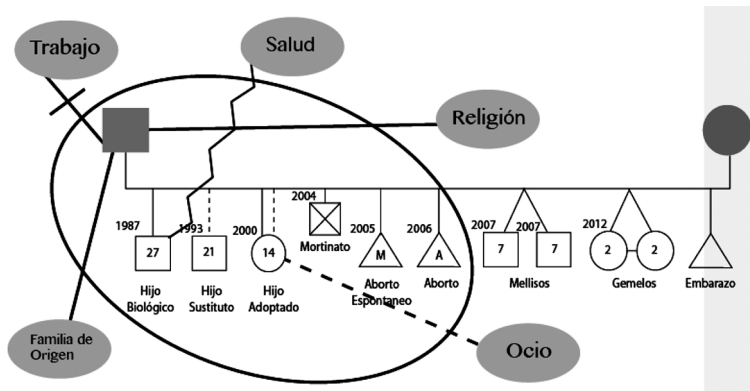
Trabajo

Salud

Religión

1987
27
Hijo Biológico

1993
21
Hijo Sustituto

2000
14
Hijo Adoptado

2004
Mortinato

2005
M
Aborto Espontaneo

2006
A
Aborto

2007
7
2007
7
Mellisos

2012
2
2
Gemelos

Embarazo

Familia de Origen

Ocio